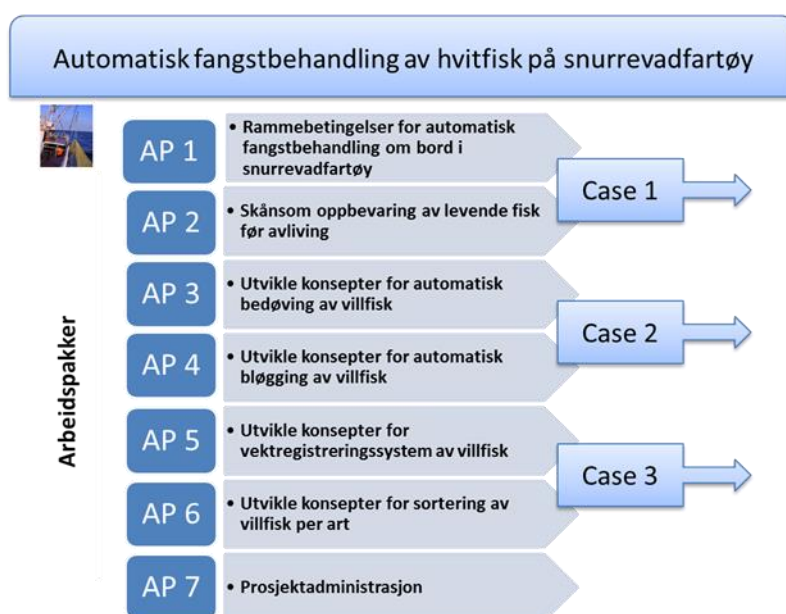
Automatisk fangstbehandling av hvitfisk på snurrevadfartøy

Arbeidspakker

AP 1
• Rammebetingelser for automatisk fangstbehandling om bord i snurrevadfartøy

AP 2
• Skånsom oppbevaring av levende fisk før avliving

Case 1

AP 3
• Utvikle konsepter for automatisk bedøving av villfisk

AP 4
• Utvikle konsepter for automatisk bløgging av villfisk

Case 2

AP 5
• Utvikle konsepter for vektregistreringssystem av villfisk

AP 6
• Utvikle konsepter for sortering av villfisk per art

Case 3

AP 7
• Prosjektadministrasjon